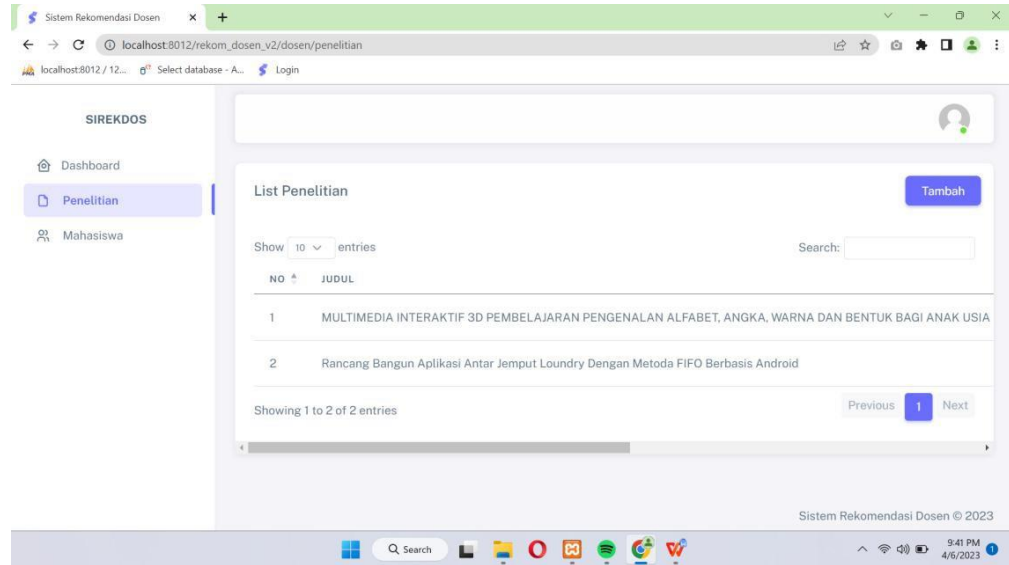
Sistem Rekomendasi Dosen ×

localhost:8012/rekom_dosen_v2/dosen/penelitian

localhost:8012 / 12... Select database - A... Login

SIREKDOS

Dashboard

Penelitian

Mahasiswa

List Penelitian

Tambah

Show 10 entries

Search:

| NO | JUDUL |
|---|---|
| 1 | MULTIMEDIA INTERAKTIF 3D PEMBELAJARAN PENGENALAN ALFABET, ANGKA, WARNA DAN BENTUK BAGI ANAK USIA |
| 2 | Rancang Bangun Aplikasi Antar Jemput Loundry Dengan Metoda FIFO Berbasis Android |

Showing 1 to 2 of 2 entries

Previous 1 Next

Sistem Rekomendasi Dosen © 2023

Search

9:41 PM
4/6/2023